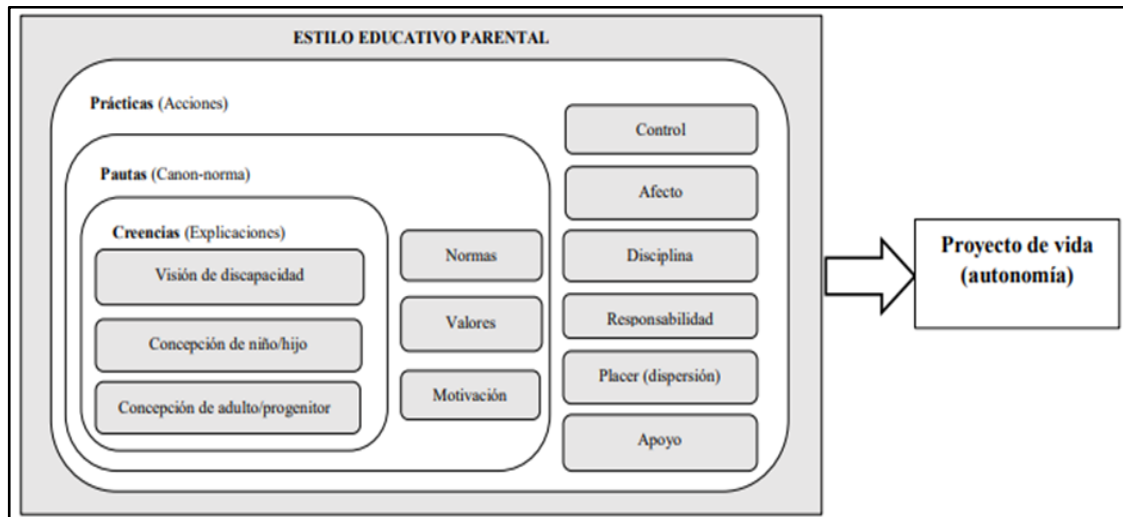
ESTILO EDUCATIVO PARENTAL

Prácticas (Acciones)

Pautas (Canon-norma)

Creencias (Explicaciones)

Visión de discapacidad

Concepción de niño/hijo

Concepción de adulto/progenitor

Normas

Valores

Motivación

Control

Afecto

Disciplina

Responsabilidad

Placer (dispersión)

Apoyo

Proyecto de vida (autonomía)